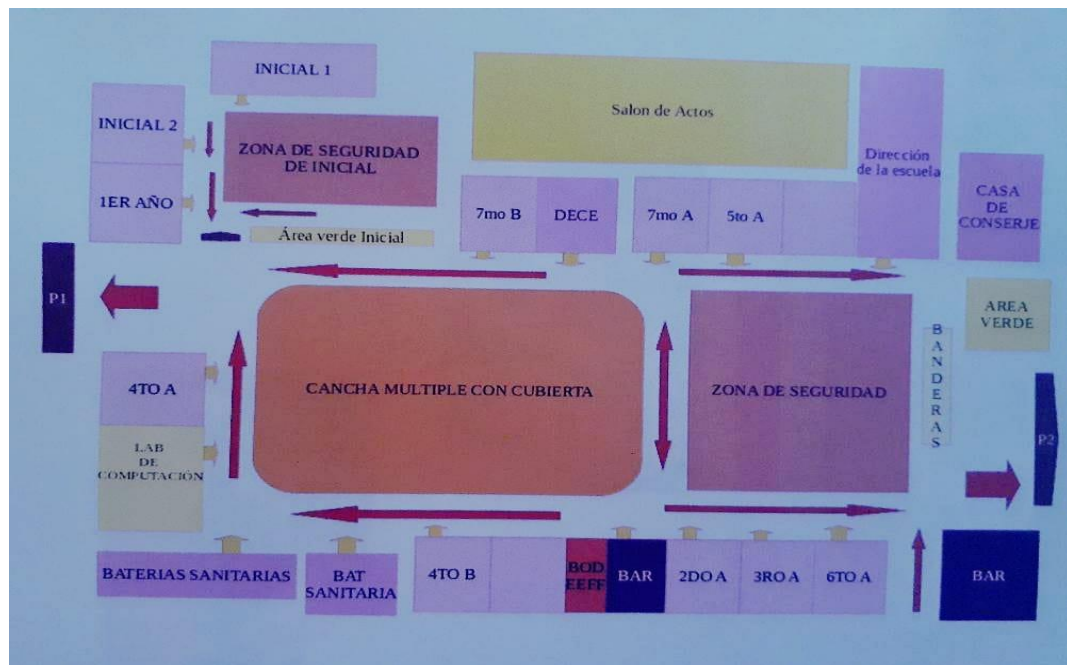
INICIAL 1

Salon de Actos

INICIAL 2

ZONA DE SEGURIDAD DE INICIAL

Dirección de la escuela

CASA DE CONSERJE

1ER AÑO

7mo B

DECE

7mo A

5to A

Área verde Inicial

P1

AREA VERDE

4TO A

CANCHA MULTIPLE CON CUBIERTA

ZONA DE SEGURIDAD

BANDERAS

LAB DE COMPUTACIÓN

P2

BATERIAS SANITARIAS

BAT SANITARIA

4TO B

BOD EEFF

BAR

2DO A

3RO A

6TO A

BAR